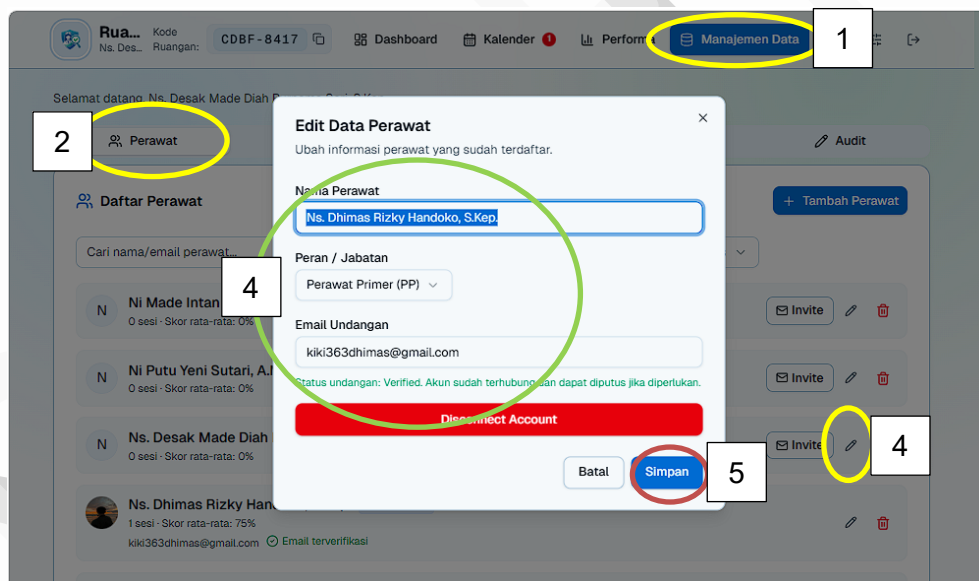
Rua...
Ns. Des...
Kode Ruangan:
CDBF-8417
Dashboard
Kalender 1
Perform
Manajemen Data
1

Selamat datang, Ns. Desak Made Diah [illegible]

2
Perawat
Audit

Daftar Perawat
+ Tambah Perawat
Cari nama/email perawat...

N Ni Made Intan
0 sesi · Skor rata-rata: 0%
Invite

N Ni Putu Yeni Sutari, A.
0 sesi · Skor rata-rata: 0%
Invite

N Ns. Desak Made Diah
0 sesi · Skor rata-rata: 0%
Invite
4

Ns. Dhimas Rizky Han
1 sesi · Skor rata-rata: 75%
kiki363dhimas@gmail.com Email terverifikasi

Edit Data Perawat
Ubah informasi perawat yang sudah terdaftar.
×
Nama Perawat
Ns. Dhimas Rizky Handoko, S.Kep.
4
Peran / Jabatan
Perawat Primer (PP)
Email Undangan
kiki363dhimas@gmail.com
Status undangan: Verified. Akun sudah terhubung dan dapat diputus jika diperlukan.
Disconnect Account
Batal
Simpan
5